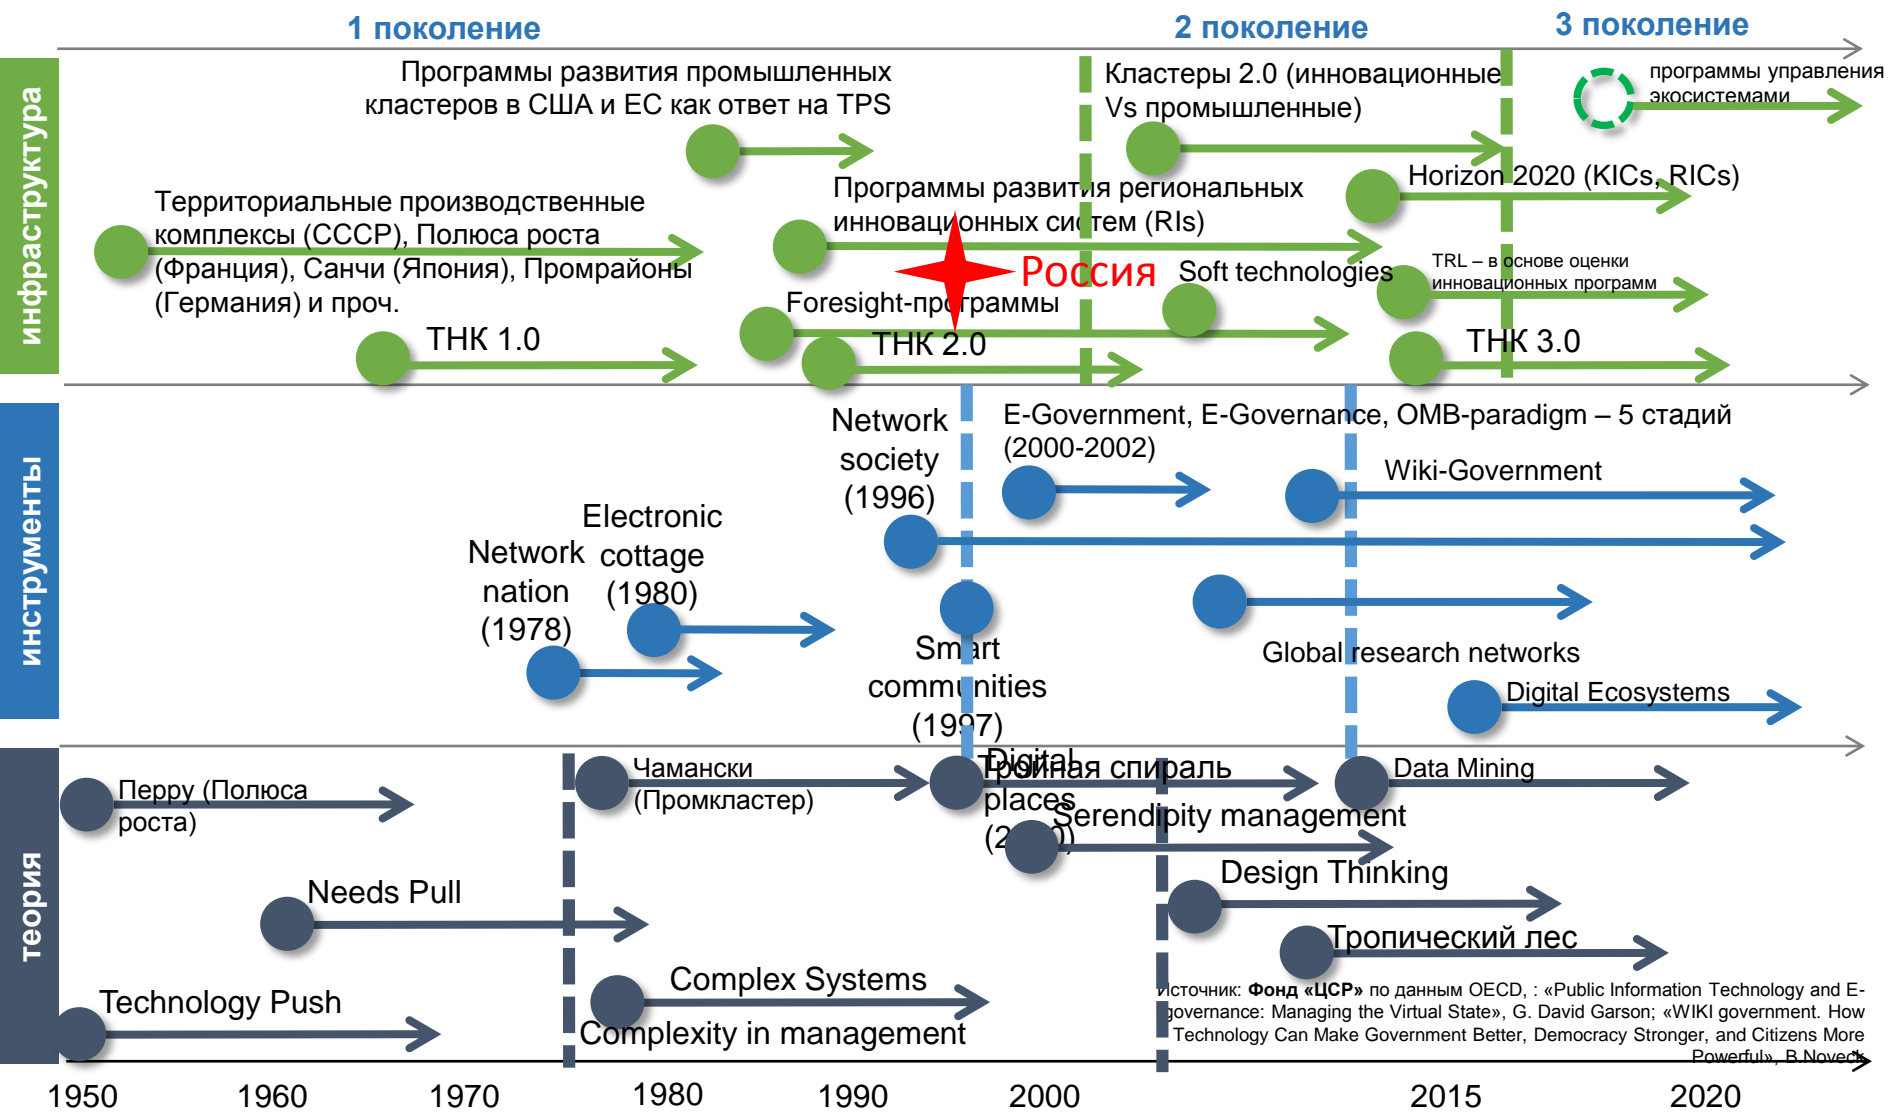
1 поколение

2 поколение

3 поколение

инфраструктура

Программы развития промышленных кластеров в США и ЕС как ответ на TPS

Кластеры 2.0 (инновационные Vs промышленные)

программы управления экосистемами

Территориальные производственные комплексы (СССР), Полюса роста (Франция), Санчи (Япония), Промрайоны (Германия) и проч.

Программы развития региональных инновационных систем (RIs)

Horizon 2020 (KICs, RICs)

Россия

Soft technologies

TRL – в основе оценки инновационных программ

Foresight-программы

ТНК 1.0

ТНК 2.0

ТНК 3.0

инструменты

Network society (1996)

E-Government, E-Governance, OMB-paradigm – 5 стадий (2000-2002)

Wiki-Government

Electronic cottage (1980)

Network nation (1978)

Smart communities (1997)

Global research networks

Digital Ecosystems

теория

Перру (Полюса роста)

Чамански (Промкластер)

Digital places (2000)

Тройная спираль

Data Mining

Serendipity management

Needs Pull

Design Thinking

Тропический лес

Complex Systems

Complexity in management

Technology Push

Источник: Фонд «ЦСР» по данным OECD, : «Public Information Technology and E-governance: Managing the Virtual State», G. David Garson; «WIKI government. How Technology Can Make Government Better, Democracy Stronger, and Citizens More Powerful», B.Noveck

1950 1960 1970 1980 1990 2000 2015 2020